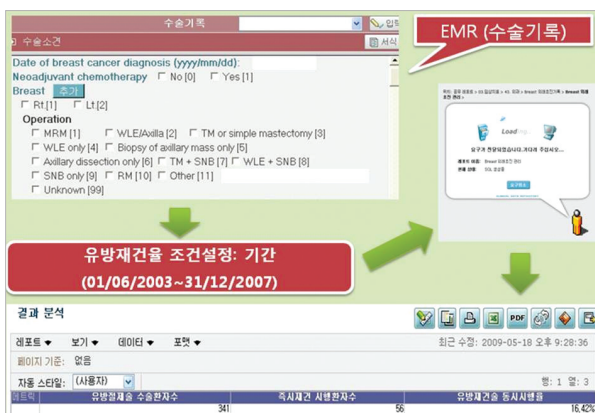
수술기록
입력
수술소견
서식
Date of breast cancer diagnosis (yyyy/mm/dd):
Neoadjuvant chemotherapy ☐ No [0] ☐ Yes [1]
Breast 추가
☐ Rt.[1] ☐ Lt.[2]
Operation
☐ MRM [1] ☐ WLE/Axilla [2] ☐ TM or simple mastectomy [3]
☐ WLE only [4] ☐ Biopsy of axillary mass only [5]
☐ Axillary dissection only [6] ☐ TM + SNB [7] ☐ WLE + SNB [8]
☐ SNB only [9] ☐ RM [10] ☐ Other [11]
☐ Unknown [99]

EMR (수술기록)

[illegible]
Loading
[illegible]

유방재건술 조건설정: 기간
(01/06/2003~31/12/2007)

결과 분석
PDF
레포트 ▾ 보기 ▾ 데이터 ▾ 포맷 ▾
최근 수정: 2009-05-18 오후 9:28:36
페이지 기준: 없음
자동 스타일: (사용자)
행: 1 열: 3
메트릭 | 유방절제술 수술환자수 | 즉시재건 시행환자수 | 유방재건술 동시시행율
| 341 | 56 | 16.42%